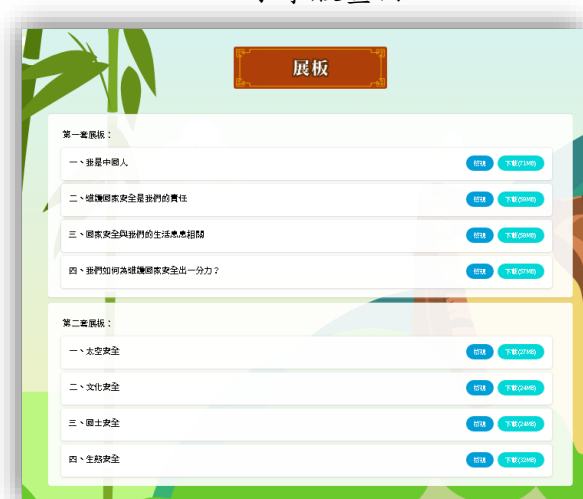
展板

第一套展板：

一、我是中國人 瀏覽 下載(71MB)

二、維護國家安全是我們的責任 瀏覽 下載(58MB)

三、國家安全與我們的生活息息相關 瀏覽 下載(58MB)

四、我們如何為維護國家安全出一分力？ 瀏覽 下載(57MB)

第二套展板：

一、太空安全 瀏覽 下載(27MB)

二、文化安全 瀏覽 下載(24MB)

三、國土安全 瀏覽 下載(24MB)

四、生態安全 瀏覽 下載(32MB)